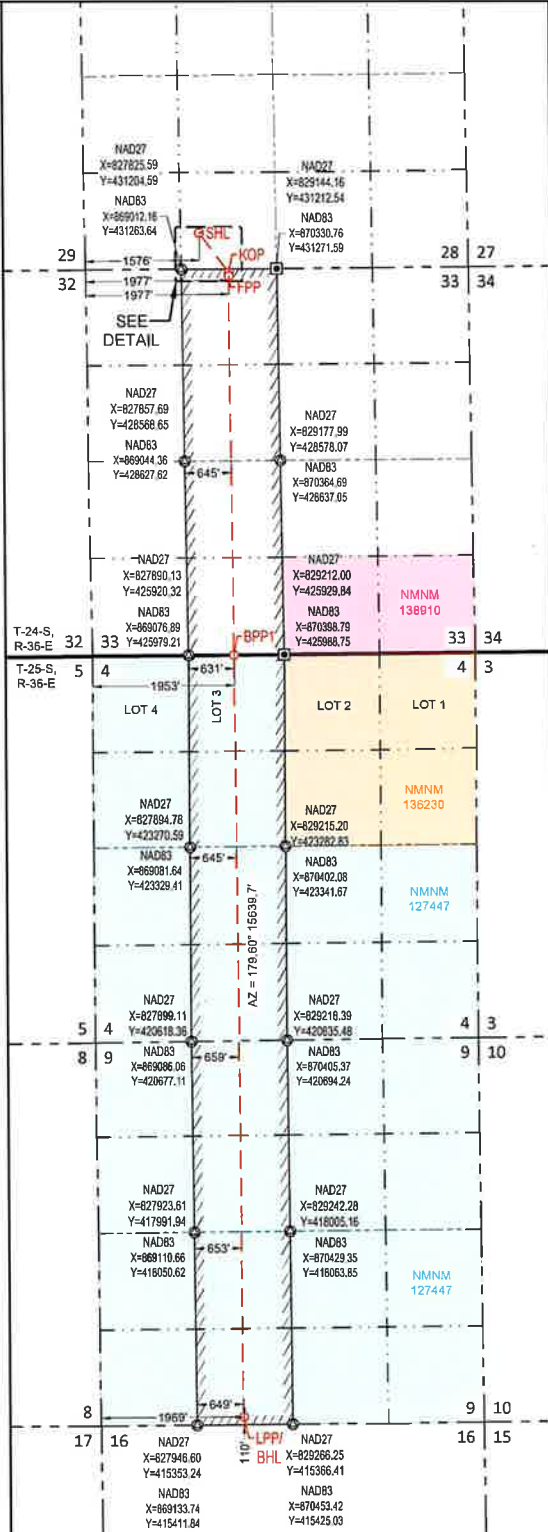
NAD27
X=827825.59
Y=431204.59

NAD83
X=869012.16
Y=431263.64

NAD27
X=829144.16
Y=431212.54

NAD83
X=870330.76
Y=431271.59

SHL
KOP
FPP

29
32
1576'
1977'
1977'

28 27
33 34

SEE DETAIL

NAD27
X=827857.69
Y=428568.65

NAD83
X=869044.36
Y=428627.62

645'

NAD27
X=829177.99
Y=428578.07

NAD83
X=870364.69
Y=428637.05

NAD27
X=827890.13
Y=425920.32

NAD83
X=869076.89
Y=425979.21

NAD27
X=829212.00
Y=425929.84

NAD83
X=870398.79
Y=425988.75

NMNM
138910

T-24-S, R-36-E
32 33
T-25-S, R-36-E
5 4

BPP1
631'
1953'

33 34
4 3

LOT 4
LOT 3
LOT 2
LOT 1

NMNM
136230

NAD27
X=827894.78
Y=423270.59

NAD83
X=869081.64
Y=423329.41

645'

NAD27
X=829215.20
Y=423282.83

NAD83
X=870402.08
Y=423341.67

NMNM
127447

AZ = 179.60° 15639.7'

5 4
8 9

NAD27
X=827899.11
Y=420618.36

NAD83
X=869086.06
Y=420677.11

659'

NAD27
X=829218.39
Y=420635.48

NAD83
X=870405.37
Y=420694.24

4 3
9 10

NAD27
X=827923.61
Y=417991.94

NAD83
X=869110.66
Y=418050.62

653'

NAD27
X=829242.28
Y=418005.16

NAD83
X=870429.35
Y=418063.85

NMNM
127447

8
17 16
1969'
649'
110'
LPP/
BHL

9 10
16 15

NAD27
X=827946.60
Y=415353.24

NAD83
X=869133.74
Y=415411.84

NAD27
X=829266.25
Y=415366.41

NAD83
X=870453.42
Y=415425.03